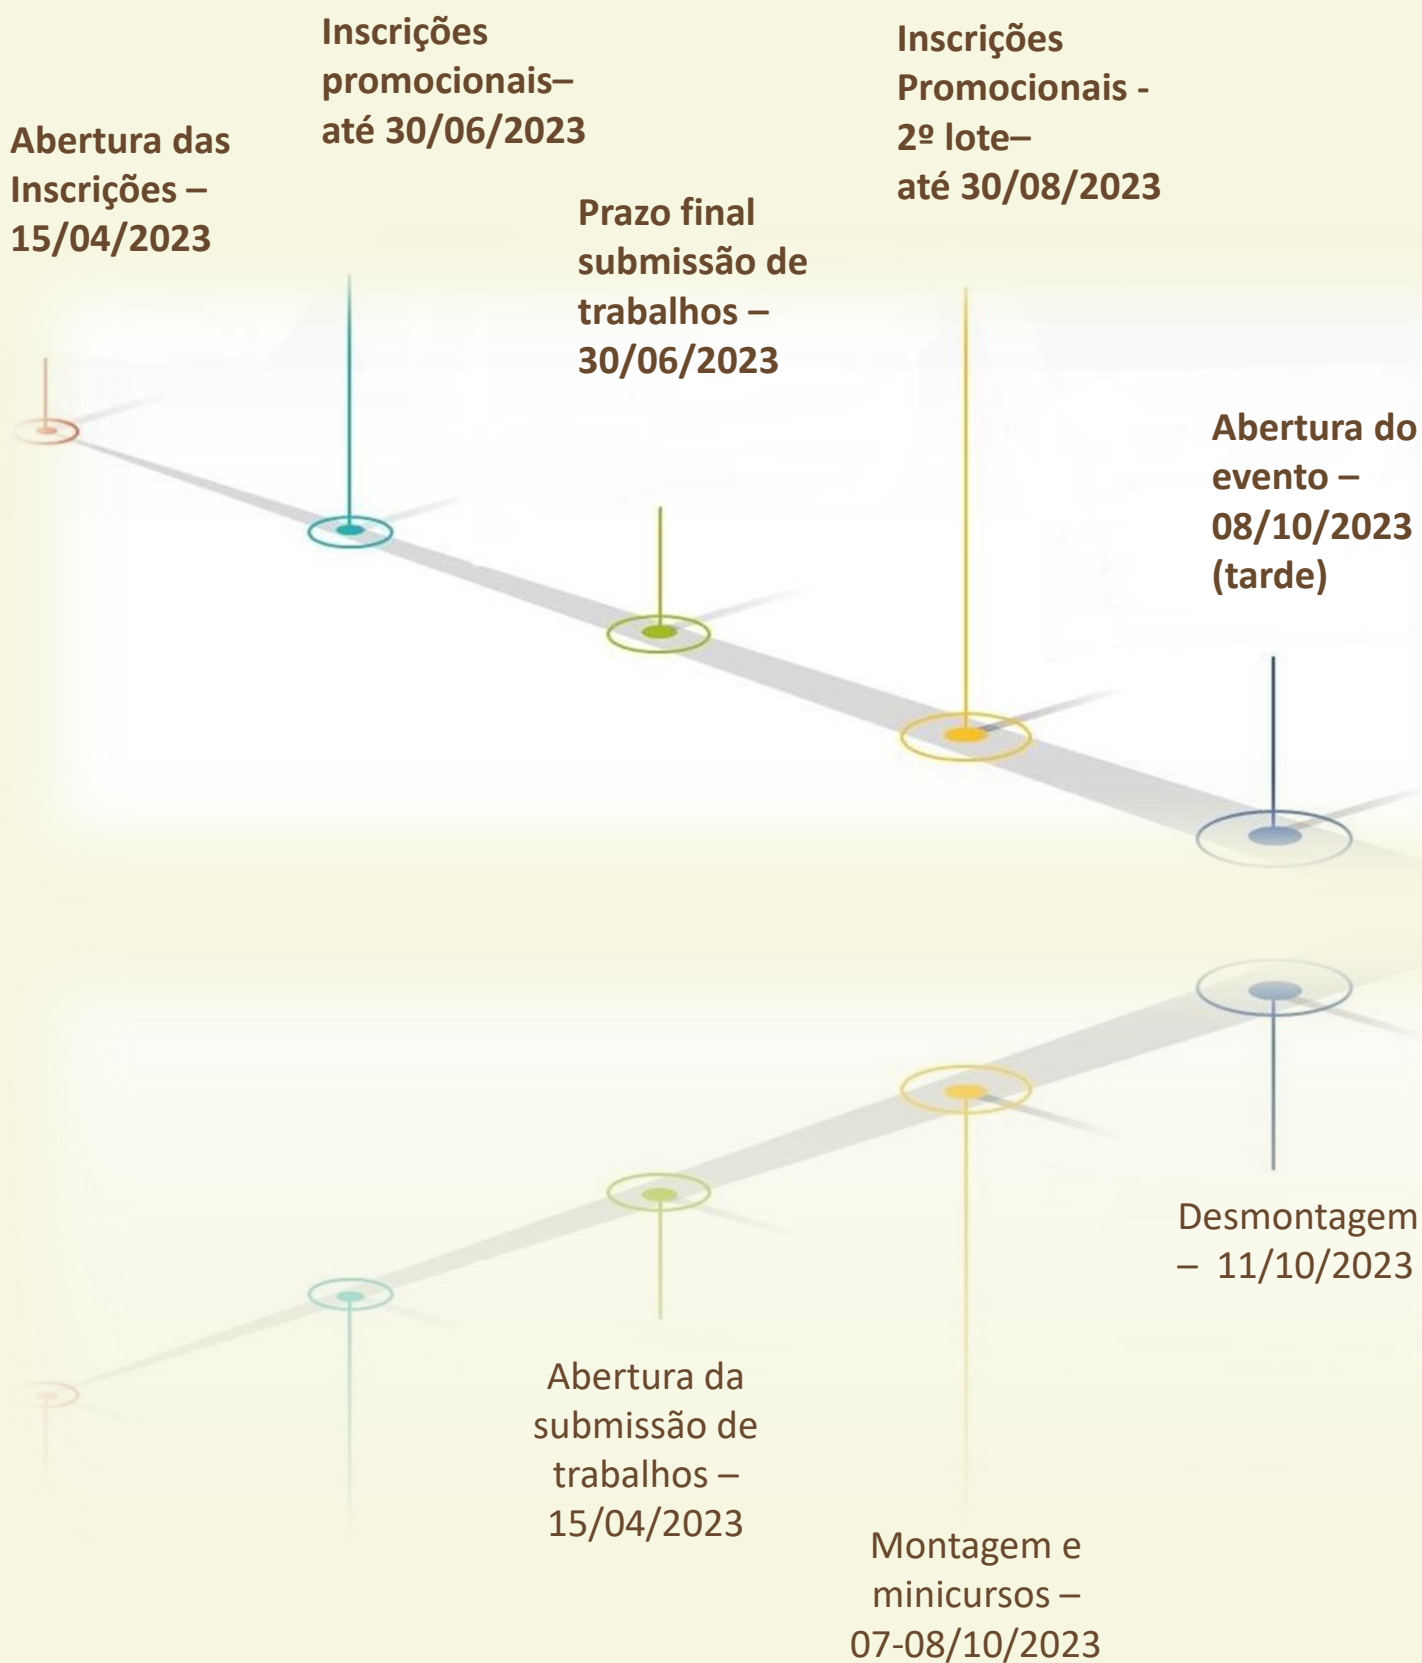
Abertura das Inscrições – 15/04/2023

Inscrições promocionais– até 30/06/2023

Prazo final submissão de trabalhos – 30/06/2023

Inscrições Promocionais - 2º lote– até 30/08/2023

Abertura do evento – 08/10/2023 (tarde)

Desmontagem – 11/10/2023

Abertura da submissão de trabalhos – 15/04/2023

Montagem e minicursos – 07-08/10/2023